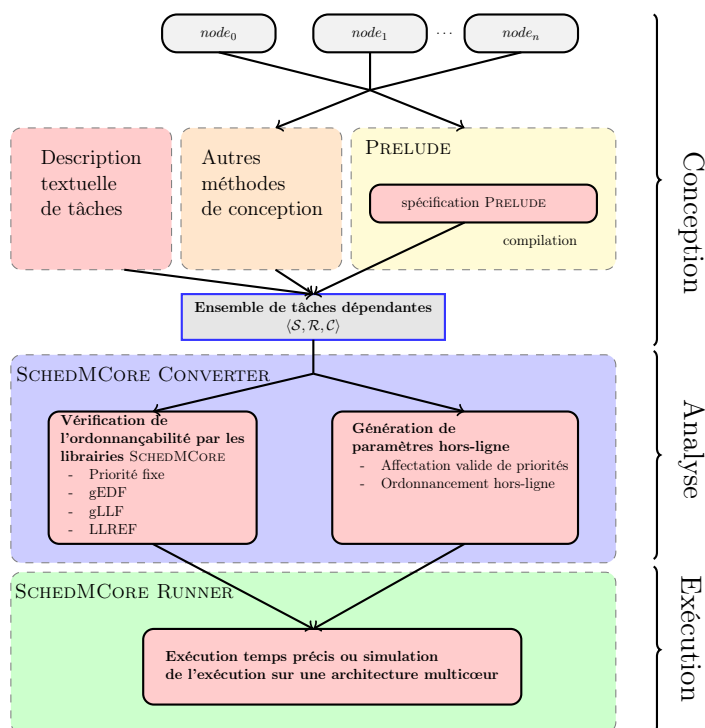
$node_0$ $node_1$ $\cdots$ $node_n$

Description textuelle de tâches

Autres méthodes de conception

PRELUDE

spécification PRELUDE

compilation

Conception

Ensemble de tâches dépendantes
$\langle \mathcal{S}, \mathcal{R}, \mathcal{C} \rangle$

SCHEDMCORE CONVERTER

Vérification de l'ordonnançabilité par les librairies SCHEDMCORE
- Priorité fixe
- gEDF
- gLLF
- LLREF

Génération de paramètres hors-ligne
- Affectation valide de priorités
- Ordonnancement hors-ligne

Analyse

SCHEDMCORE RUNNER

Exécution temps précis ou simulation de l'exécution sur une architecture multicœur

Exécution